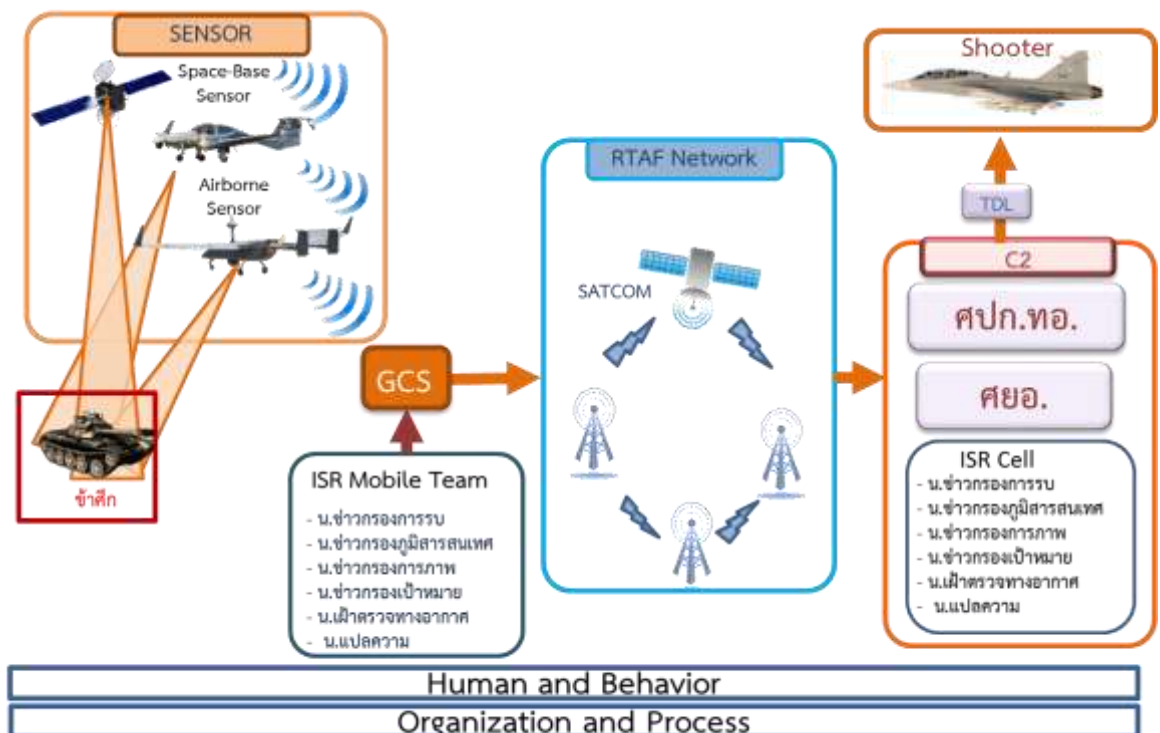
SENSOR

Space-Base Sensor

Airborne Sensor

ข้าศึก

GCS

ISR Mobile Team
- น.ข่าวกรองการรบ
- น.ข่าวกรองภูมิสารสนเทศ
- น.ข่าวกรองการภาพ
- น.ข่าวกรองเป้าหมาย
- น.เฝ้าตรวจทางอากาศ
- น.แปลความ

RTAF Network

SATCOM

Shooter

TDL

C2

ศปก.ทอ.

ศยอ.

ISR Cell
- น.ข่าวกรองการรบ
- น.ข่าวกรองภูมิสารสนเทศ
- น.ข่าวกรองการภาพ
- น.ข่าวกรองเป้าหมาย
- น.เฝ้าตรวจทางอากาศ
- น.แปลความ

Human and Behavior

Organization and Process